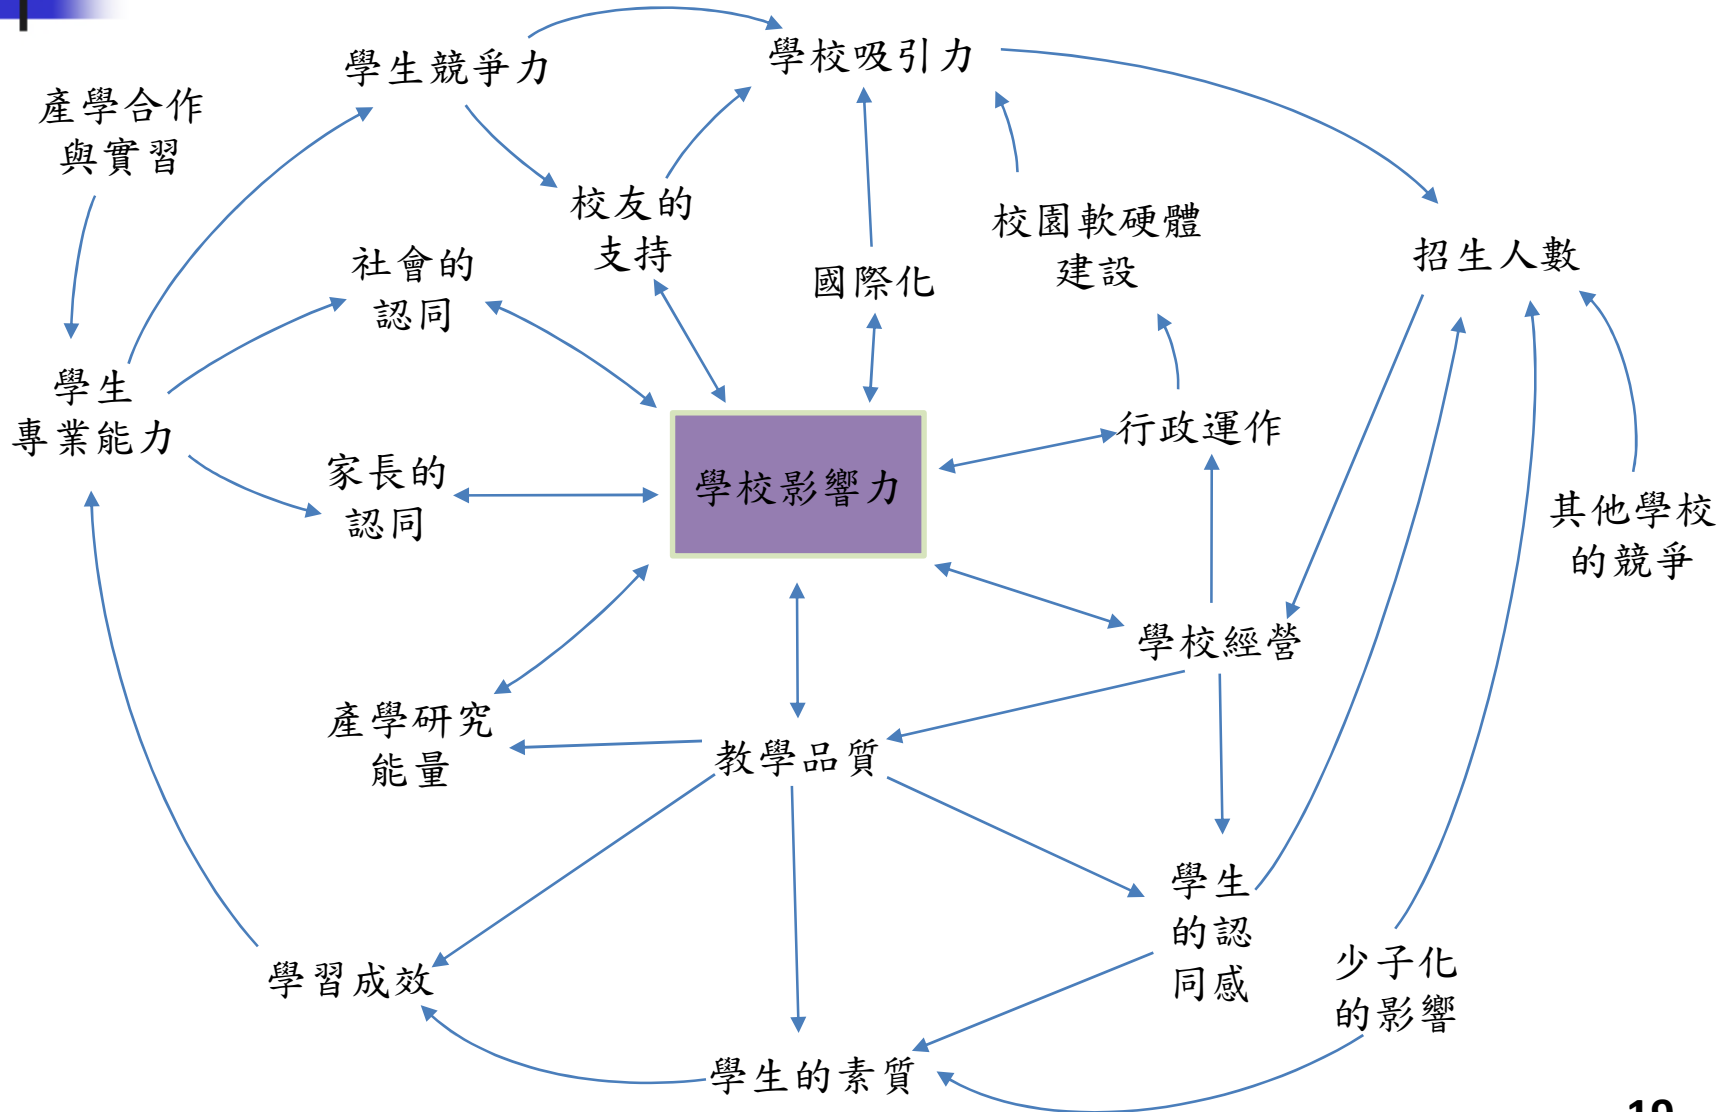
學生競爭力

學校吸引力

產學合作與實習

校友的支持

校園軟硬體建設

招生人數

社會的認同

國際化

學生專業能力

行政運作

家長的認同

學校影響力

其他學校的競爭

學校經營

產學研究能量

教學品質

學生的認同感

少子化的影響

學習成效

學生的素質

10